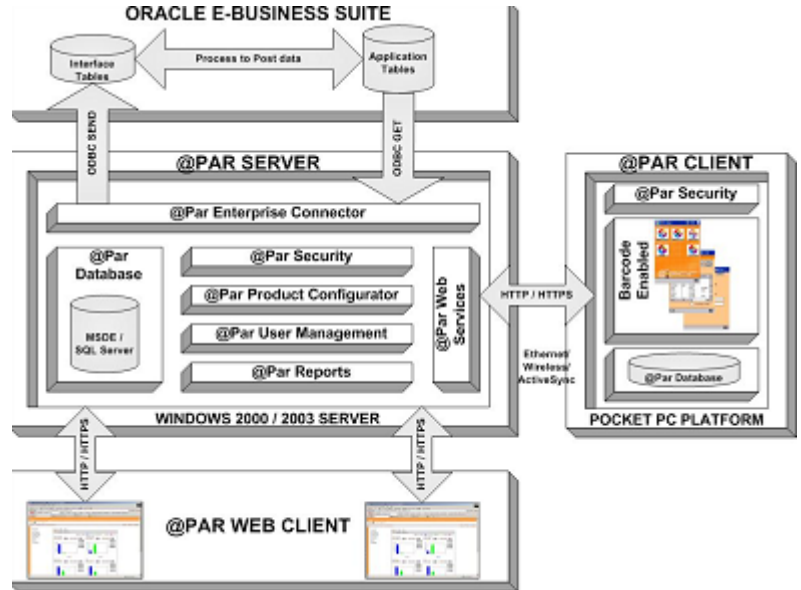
ORACLE E-BUSINESS SUITE

Interface Tables

Process to Post data

Application Tables

ODBC SEND

ODBC GET

@PAR SERVER

@Par Enterprise Connector

@Par Database

MSDE / SQL Server

@Par Security

@Par Product Configurator

@Par User Management

@Par Reports

@Par Web Services

WINDOWS 2000 / 2003 SERVER

HTTP / HTTPS

Ethernet/ Wireless/ ActiveSync

@PAR CLIENT

@Par Security

Barcode Enabled

@Par Database

POCKET PC PLATFORM

HTTP / HTTPS

HTTP / HTTPS

@PAR WEB CLIENT